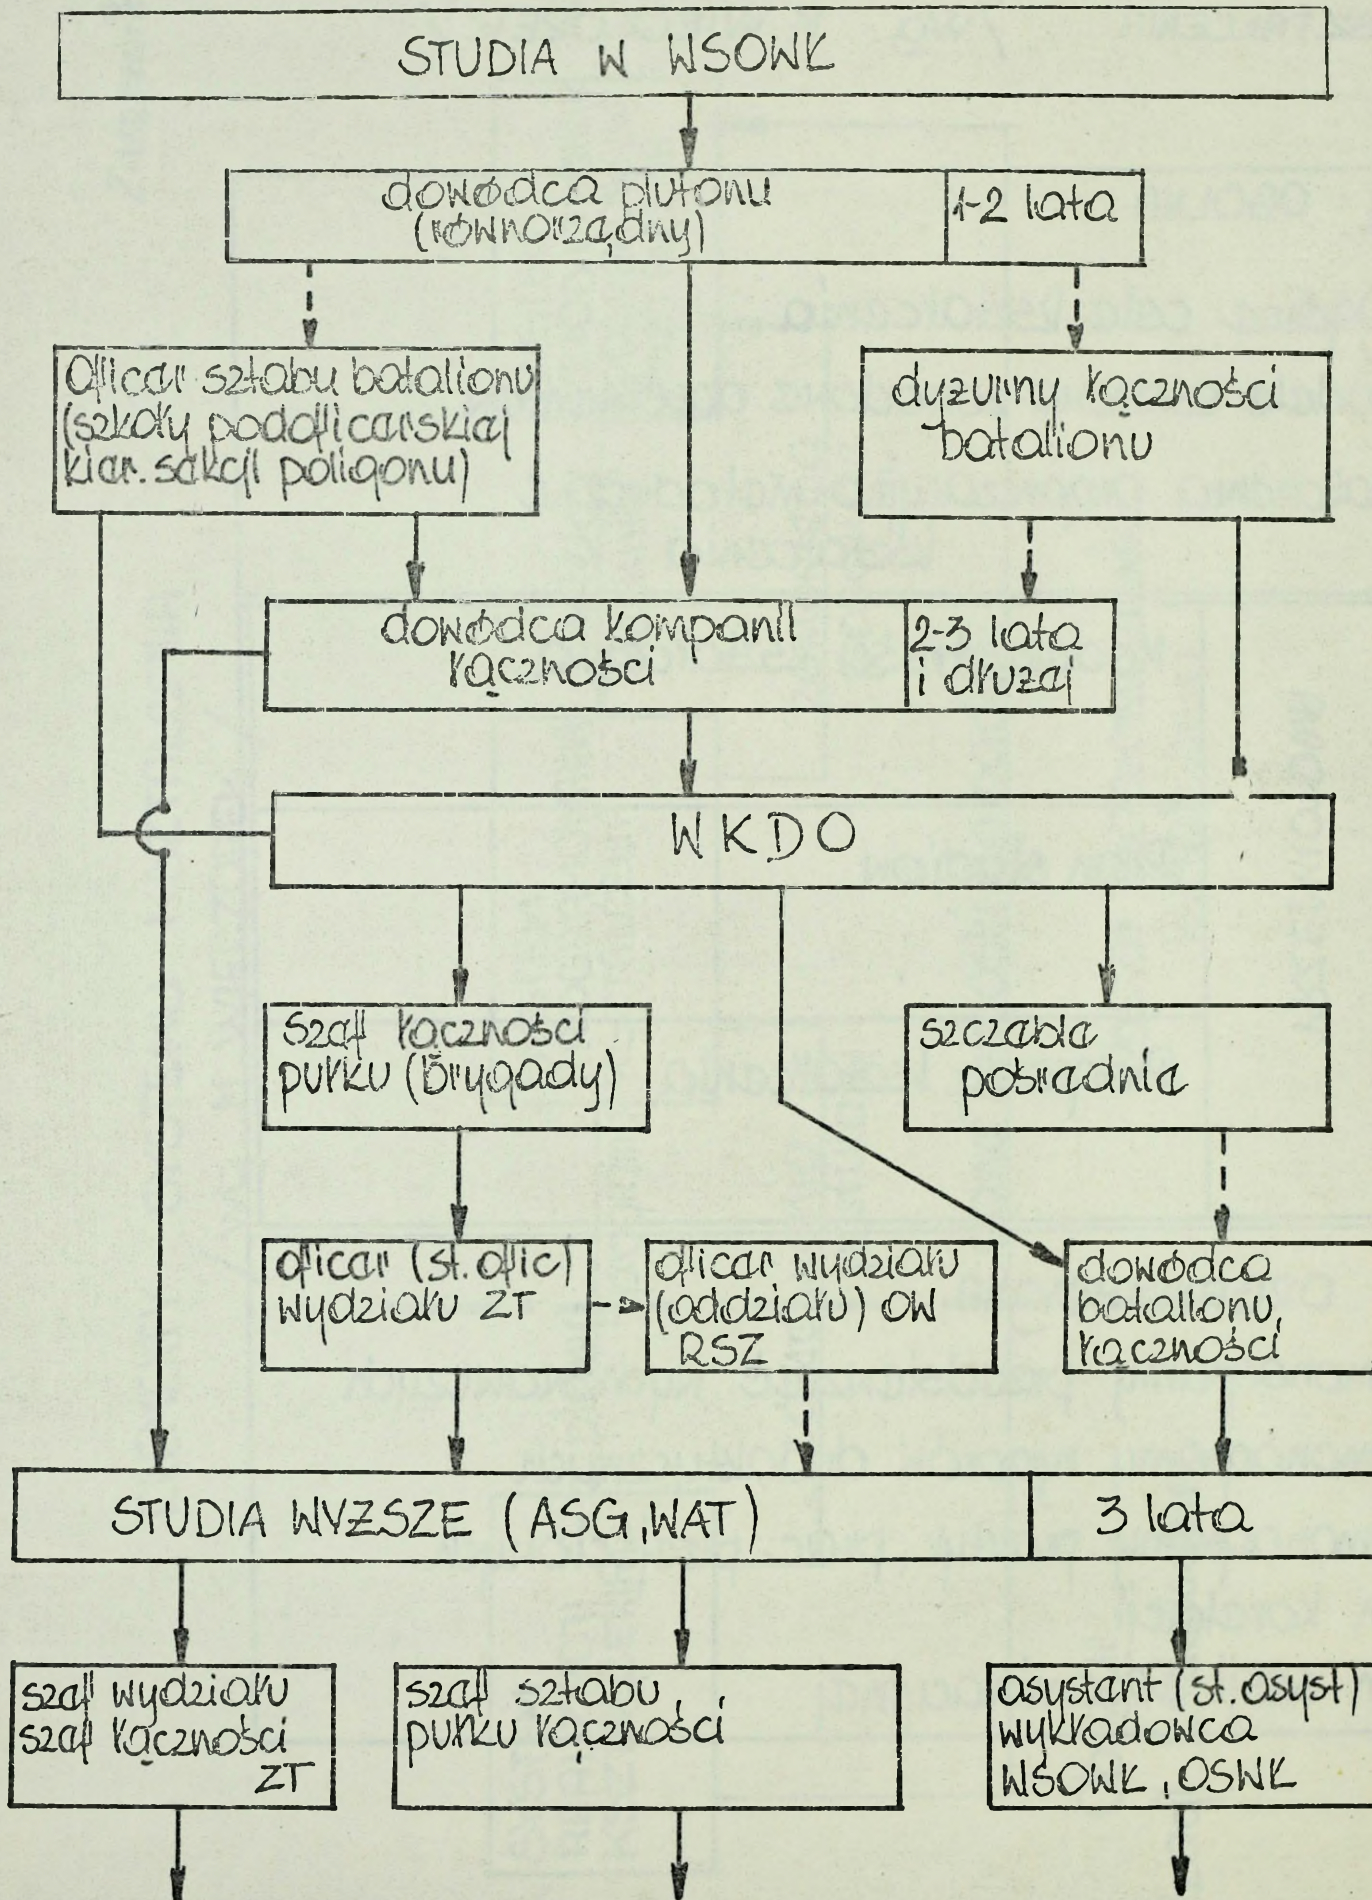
STUDIA W WSOWŁ

dowódca plutonu (równorzędny)

1-2 lata

oficer sztabu batalionu (szkoły podoficerskiej kier. sekcji poligonu)

dyżurny łączności batalionu

dowódca kompanii łączności

2-3 lata i dłużej

WKDO

szef łączności pułku (Brygady)

szczebla pośrednia

oficer (st. ofic) wydziału ZT

oficer wydziału (oddziału) OW RSZ

dowódca batalionu, łączności

STUDIA WYŻSZE (ASG, WAT)

3 lata

szef wydziału szef łączności ZT

szef sztabu pułku łączności

asystent (st. asyst) wykładowca WSOWŁ, OSWŁ